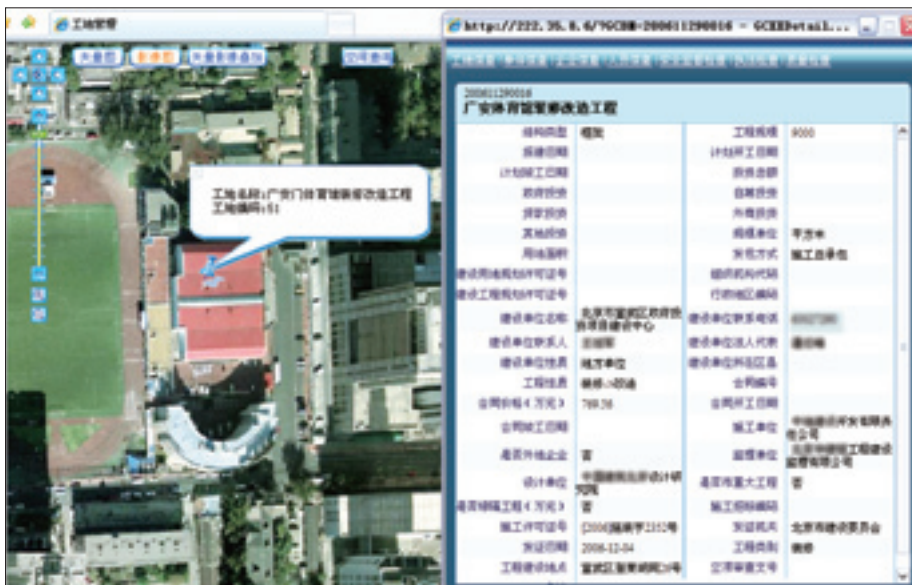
工地管理

http://222.35.8.6/?GCBM=200611290016 - GCXXDetail...

200611290016
广安体育馆暂修改造工程

| 结构类型 | 框架 | 工程规模 | 9000 |
|---|---|---|---|
| 报建日期 | | 计划开工日期 | |
| 计划竣工日期 | | 投资总额 | |
| 政府投资 | | 自筹投资 | |
| 贷款投资 | | 外商投资 | |
| 其他投资 | | 规模单位 | 平方米 |
| 用地面积 | | 发包方式 | 施工总承包 |
| 建设用地规划许可证号 | | 组织机构代码 | |
| 建设工程规划许可证号 | | 行政地区编码 | |
| 建设单位名称 | 北京市宣武区政府投资项目建设中心 | 建设单位联系电话 | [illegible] |
| 建设单位联系人 | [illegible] | 建设单位法人代表 | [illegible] |
| 建设单位性质 | 地方单位 | 建设单位所在区县 | |
| 工程性质 | 修缮/改建 | 合同编号 | |
| 合同价格(万元) | 789.36 | 合同开工日期 | |
| 合同竣工日期 | | 施工单位 | 中城建设开发有限责任公司 |
| 是否外地企业 | 否 | 监理单位 | 北京华联建工程建设监理有限公司 |
| 设计单位 | 中国建筑设计研究院 | 是否市重大工程 | 否 |
| 是否特殊工程(万元) | 否 | 施工招标编码 | |
| 施工许可证号 | [2006]施建字2152号 | 发证机关 | 北京市建设委员会 |
| 发证日期 | 2006-12-04 | 工程类别 | 装修 |
| 工程建设地点 | 宣武区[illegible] | 立项审批文号 | |

大地图 影像图 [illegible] 综合查询

工地名称：广安门体育馆装修改造工程
工地编码：5